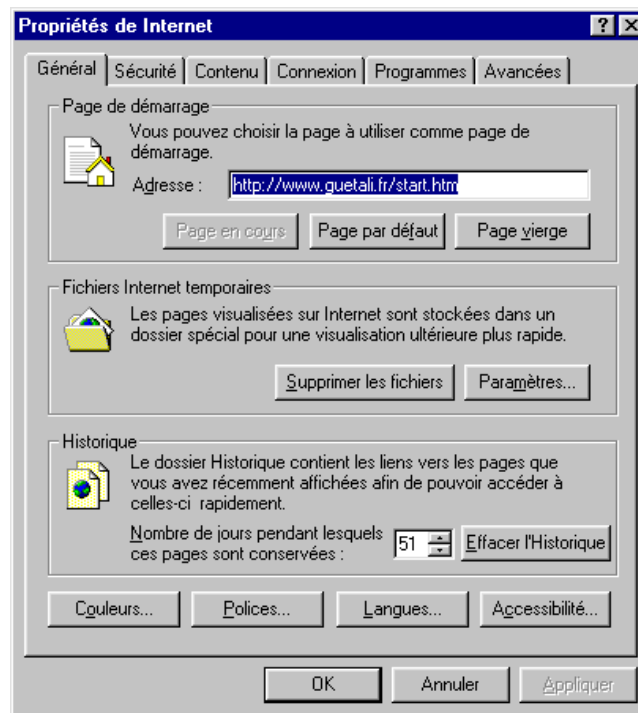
Propriétés de Internet

? X

Général | Sécurité | Contenu | Connexion | Programmes | Avancées

Page de démarrage

Vous pouvez choisir la page à utiliser comme page de démarrage.

Adresse : http://www.guetali.fr/start.htm

Page en cours | Page par défaut | Page vierge

Fichiers Internet temporaires

Les pages visualisées sur Internet sont stockées dans un dossier spécial pour une visualisation ultérieure plus rapide.

Supprimer les fichiers... | Paramètres...

Historique

Le dossier Historique contient les liens vers les pages que vous avez récemment affichées afin de pouvoir accéder à celles-ci rapidement.

Nombre de jours pendant lesquels ces pages sont conservées : 51 | Effacer l'Historique

Couleurs... | Polices... | Langues... | Accessibilité...

OK | Annuler | Appliquer